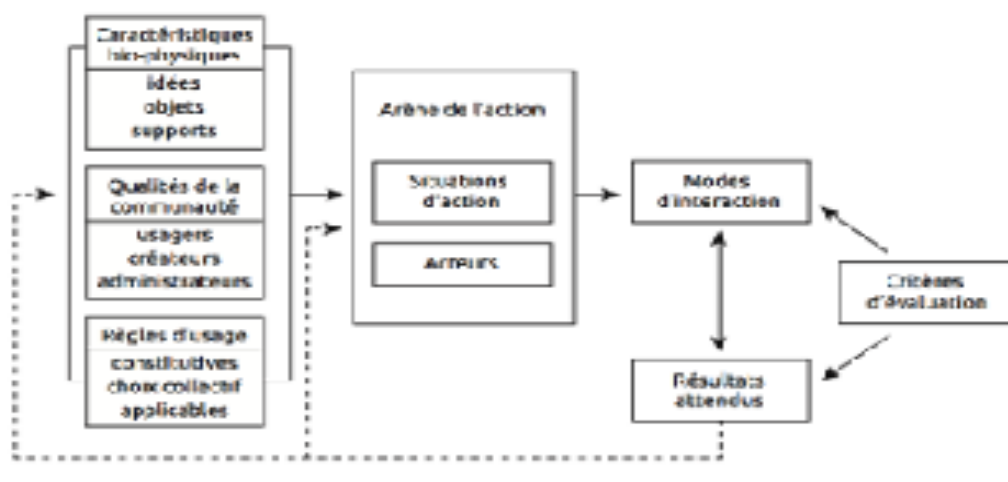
Caractéristiques bio-physiques
idées
objets
supports

Qualités de la communauté
usagers
créateurs
administrateurs

Règles d'usage
constitutives
choix collectif
applicables

Arène de l'action

Situations d'action

Acteurs

Modes d'interaction

Résultats attendus

Critères d'évaluation